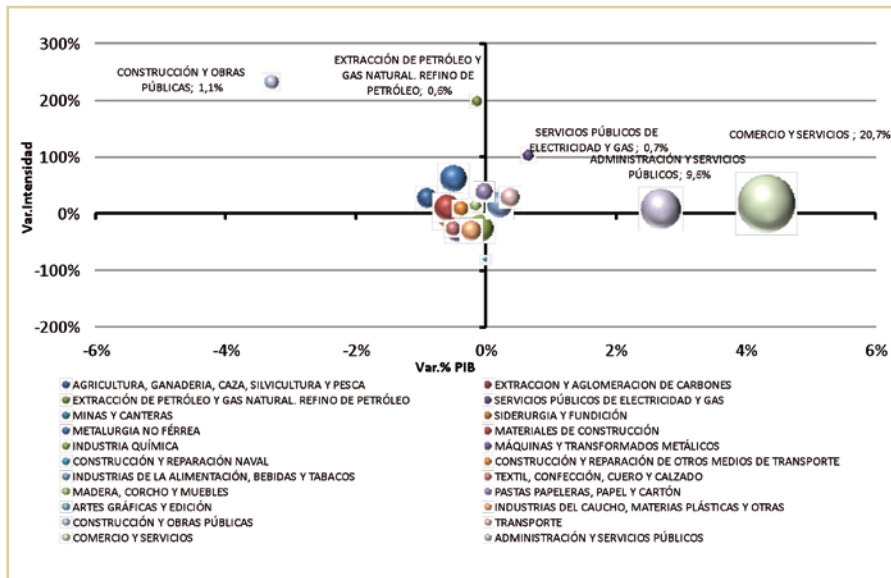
300%

200%

100%

0%

-100%

-200%

Var.Intensidad

-6%
-4%
-2%
0%
2%
4%
6%

Var.% PIB

CONSTRUCCIÓN Y OBRAS PÚBLICAS; 1,1%

EXTRACCIÓN DE PETRÓLEO Y GAS NATURAL. REFINO DE PETRÓLEO; 0,6%

SERVICIOS PÚBLICOS DE ELECTRICIDAD Y GAS ; 0,7%

COMERCIO Y SERVICIOS ; 20,7%

ADMINISTRACIÓN Y SERVICIOS PÚBLICOS; 9,6%

AGRICULTURA, GANADERIA, CAZA, SILVICULTURA Y PESCA
EXTRACCIÓN DE PETRÓLEO Y GAS NATURAL. REFINO DE PETRÓLEO
MINAS Y CANTERAS
METALURGIA NO FÉRREA
INDUSTRIA QUÍMICA
CONSTRUCCIÓN Y REPARACIÓN NAVAL
INDUSTRIAS DE LA ALIMENTACIÓN, BEBIDAS Y TABACOS
MADERA, CORCHO Y MUEBLES
ARTES GRÁFICAS Y EDICIÓN
CONSTRUCCIÓN Y OBRAS PÚBLICAS
COMERCIO Y SERVICIOS

EXTRACCION Y AGLOMERACION DE CARBONES
SERVICIOS PÚBLICOS DE ELECTRICIDAD Y GAS
SIDERURGIA Y FUNDICIÓN
MATERIALES DE CONSTRUCCIÓN
MÁQUINAS Y TRANSFORMADOS METÁLICOS
CONSTRUCCIÓN Y REPARACIÓN DE OTROS MEDIOS DE TRANSPORTE
TEXTIL, CONFECCIÓN, CUERO Y CALZADO
PASTAS PAPELERAS, PAPEL Y CARTÓN
INDUSTRIAS DEL CAUCHO, MATERIAS PLÁSTICAS Y OTRAS
TRANSPORTE
ADMINISTRACIÓN Y SERVICIOS PÚBLICOS